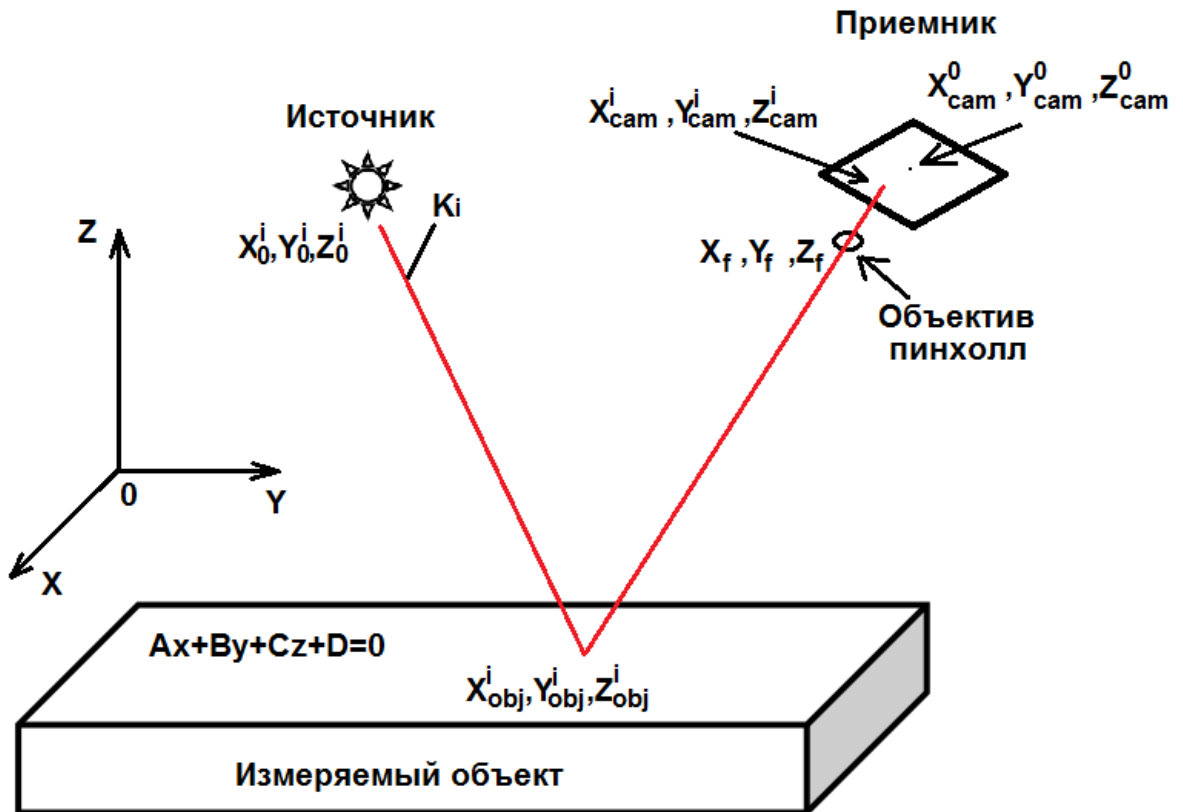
Приемник

$X^0_{cam}, Y^0_{cam}, Z^0_{cam}$

$X^i_{cam}, Y^i_{cam}, Z^i_{cam}$

Источник

Z

$X^i_0, Y^i_0, Z^i_0$

Ki

$X_f, Y_f, Z_f$

Объектив пинхолл

0

Y

X

Ax+By+Cz+D=0

$X^i_{obj}, Y^i_{obj}, Z^i_{obj}$

Измеряемый объект